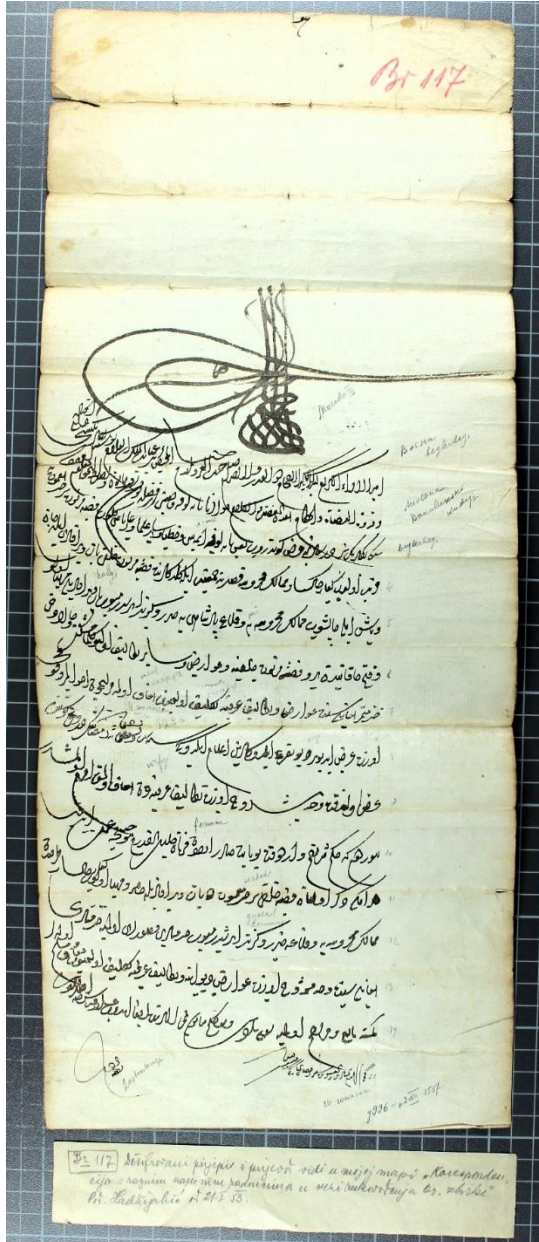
Br 117

Bosna
beglerbegi

Dubrovnik

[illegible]

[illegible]

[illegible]

Istanbul

1554

Br 117 Dešifrovani prijepis i prijevod vidi u mojoj mapi „Korespondencija s raznim naučnim radnicima u vezi ... Br. zbirke"
Dr. Hadžijahić 21.5.53.